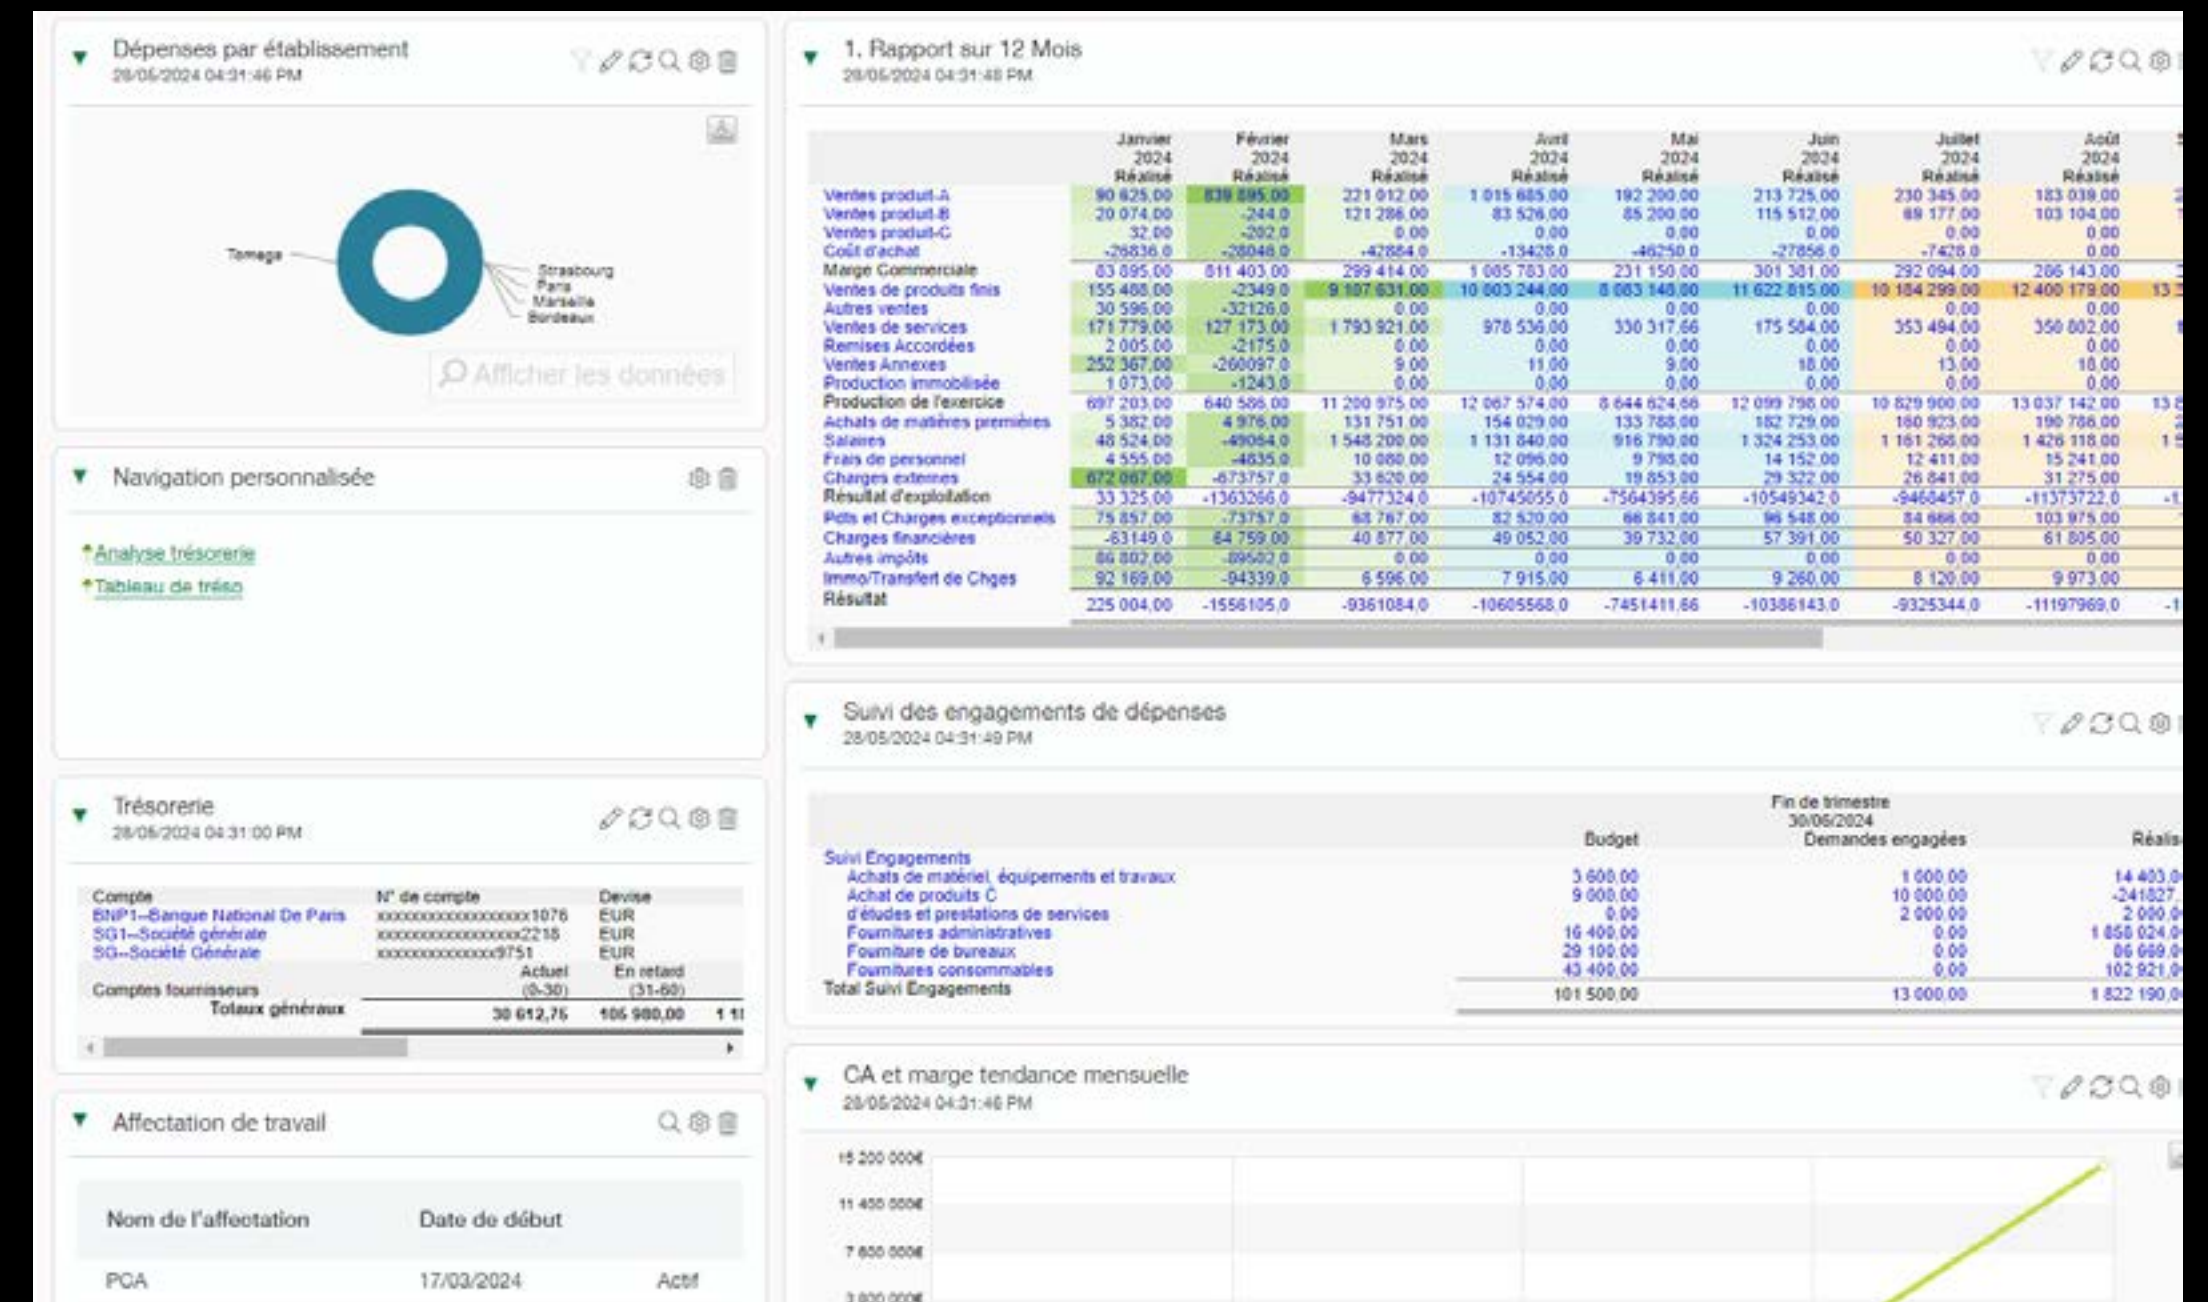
Dépenses par établissement
28/05/2024 04:31:46 PM

Tomage
Strasbourg
Paris
Marseille
Bordeaux

Afficher les données

Navigation personnalisée

Analyse trésorerie
Tableau de tréso

Trésorerie
28/05/2024 04:31:00 PM

| Compte | N° de compte | Devise |
|---|---|---|
| BNP1--Banque National De Paris | xxxxxxxxxxxxxxxxxx1076 | EUR |
| SG1--Société générale | xxxxxxxxxxxxxxxxx2218 | EUR |
| SG--Société Générale | xxxxxxxxxxxxxx9751 | EUR |

| | Actuel (0-30) | En retard (31-60) | |
|---|---|---|---|
| Comptes fournisseurs | | | |
| Totaux généraux | 30 612,75 | 106 980,00 | 1 1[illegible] |

Affectation de travail

| Nom de l'affectation | Date de début | |
|---|---|---|
| PGA | 17/03/2024 | Actif |

1. Rapport sur 12 Mois
28/05/2024 04:31:48 PM

| | Janvier 2024 Réalisé | Février 2024 Réalisé | Mars 2024 Réalisé | Avril 2024 Réalisé | Mai 2024 Réalisé | Juin 2024 Réalisé | Juillet 2024 Réalisé | Août 2024 Réalisé |
|---|---|---|---|---|---|---|---|---|
| Ventes produit-A | 90 625,00 | 839 895,00 | 221 012,00 | 1 015 685,00 | 192 200,00 | 213 725,00 | 230 345,00 | 183 039,00 |
| Ventes produit-B | 20 074,00 | -244,0 | 121 286,00 | 83 526,00 | 85 200,00 | 115 512,00 | 89 177,00 | 103 104,00 |
| Ventes produit-C | 32,00 | -202,0 | 0,00 | 0,00 | 0,00 | 0,00 | 0,00 | 0,00 |
| Coût d'achat | -26836,0 | -28048,0 | -42884,0 | -13428,0 | -46250,0 | -27856,0 | -7428,0 | 0,00 |
| Marge Commerciale | 83 895,00 | 811 403,00 | 299 414,00 | 1 085 783,00 | 231 150,00 | 301 381,00 | 292 094,00 | 286 143,00 |
| Ventes de produits finis | 155 488,00 | -2349,0 | 9 107 631,00 | 10 003 244,00 | 8 083 148,00 | 11 622 815,00 | 10 184 299,00 | 12 400 179,00 |
| Autres ventes | 30 596,00 | -32126,0 | 0,00 | 0,00 | 0,00 | 0,00 | 0,00 | 0,00 |
| Ventes de services | 171 779,00 | 127 173,00 | 1 793 921,00 | 978 536,00 | 330 317,66 | 175 584,00 | 353 494,00 | 350 802,00 |
| Remises Accordées | 2 005,00 | -2175,0 | 0,00 | 0,00 | 0,00 | 0,00 | 0,00 | 0,00 |
| Ventes Annexes | 252 367,00 | -260097,0 | 9,00 | 11,00 | 9,00 | 18,00 | 13,00 | 18,00 |
| Production immobilisée | 1 073,00 | -1243,0 | 0,00 | 0,00 | 0,00 | 0,00 | 0,00 | 0,00 |
| Production de l'exercice | 697 203,00 | 640 586,00 | 11 200 975,00 | 12 067 574,00 | 8 644 624,66 | 12 099 798,00 | 10 829 900,00 | 13 037 142,00 |
| Achats de matières premières | 5 382,00 | 4 976,00 | 131 751,00 | 154 029,00 | 133 788,00 | 182 729,00 | 160 923,00 | 190 786,00 |
| Salaires | 48 524,00 | -49064,0 | 1 548 200,00 | 1 131 840,00 | 916 790,00 | 1 324 253,00 | 1 161 268,00 | 1 426 118,00 |
| Frais de personnel | 4 555,00 | -4835,0 | 10 080,00 | 12 096,00 | 9 798,00 | 14 152,00 | 12 411,00 | 15 241,00 |
| Charges externes | 672 067,00 | -673757,0 | 33 620,00 | 24 554,00 | 19 853,00 | 29 322,00 | 26 841,00 | 31 275,00 |
| Résultat d'exploitation | 33 325,00 | -1363266,0 | -9477324,0 | -10745055,0 | -7564395,66 | -10549342,0 | -9460457,0 | -11373722,0 |
| Pdts et Charges exceptionnels | 75 857,00 | -73757,0 | 68 767,00 | 82 520,00 | 66 841,00 | 96 548,00 | 84 666,00 | 103 975,00 |
| Charges financières | -63149,0 | 64 759,00 | 40 877,00 | 49 052,00 | 39 732,00 | 57 391,00 | 50 327,00 | 61 805,00 |
| Autres impôts | 86 802,00 | -89502,0 | 0,00 | 0,00 | 0,00 | 0,00 | 0,00 | 0,00 |
| Immo/Transfert de Chges | 92 169,00 | -94339,0 | 6 596,00 | 7 915,00 | 6 411,00 | 9 260,00 | 8 120,00 | 9 973,00 |
| Résultat | 225 004,00 | -1556105,0 | -9361084,0 | -10605568,0 | -7451411,66 | -10386143,0 | -9325344,0 | -11197969,0 |

Suivi des engagements de dépenses
28/05/2024 04:31:49 PM

Fin de trimestre 30/06/2024

| | Budget | Demandes engagées | Réalis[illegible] |
|---|---|---|---|
| Suivi Engagements | | | |
| Achats de matériel, équipements et travaux | 3 600,00 | 1 000,00 | 14 403,0 |
| Achat de produits C | 9 000,00 | 10 000,00 | -241827, |
| d'études et prestations de services | 0,00 | 2 000,00 | 2 000,0 |
| Fournitures administratives | 16 400,00 | 0,00 | 1 858 024,0 |
| Fourniture de bureaux | 29 100,00 | 0,00 | 86 669,0 |
| Fournitures consommables | 43 400,00 | 0,00 | 102 921,0 |
| Total Suivi Engagements | 101 500,00 | 13 000,00 | 1 822 190,0 |

CA et marge tendance mensuelle
28/05/2024 04:31:46 PM

15 200 000€
11 400 000€
7 600 000€
3 800 000€